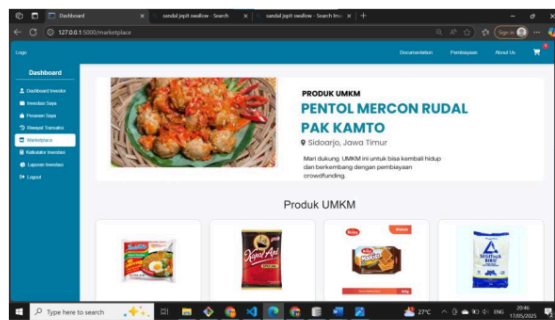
Dashboard
sandal jepit swallow - Search
sandal jepit swallow - Search Ima
127.0.0.1:5000/marketplace
Sign in
Logo
Documentation
Pembayaran
About Us
Dashboard
Dashboard Investor
Investasi Saya
Pesanan Saya
Riwayat Transaksi
Marketplace
Kalkulator Investasi
Laporan Investasi
Logout
PRODUK UMKM
PENTOL MERCON RUDAL PAK KAMTO
Sidoarjo, Jawa Timur
Mari dukung UMKM ini untuk bisa kembali hidup dan berkembang dengan pembiayaan crowdfunding.
Produk UMKM
Indomie
Kapal Api
Roma
Malkist
Baru!
Swallow
Type here to search
27°C
ENG
20:46
17/05/2025